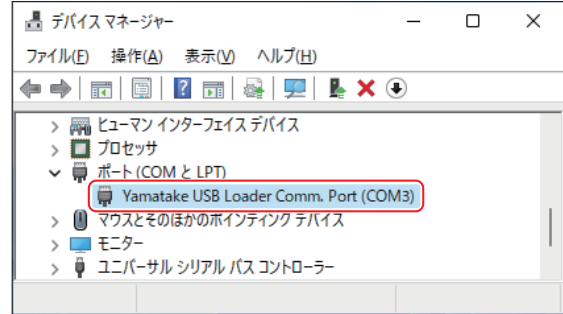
デバイス マネージャー

ファイル(F) 操作(A) 表示(V) ヘルプ(H)

ヒューマン インターフェイス デバイス
プロセッサ
ポート (COM と LPT)
Yamatake USB Loader Comm. Port (COM3)
マウスとそのほかのポインティング デバイス
モニター
ユニバーサル シリアル バス コントローラー